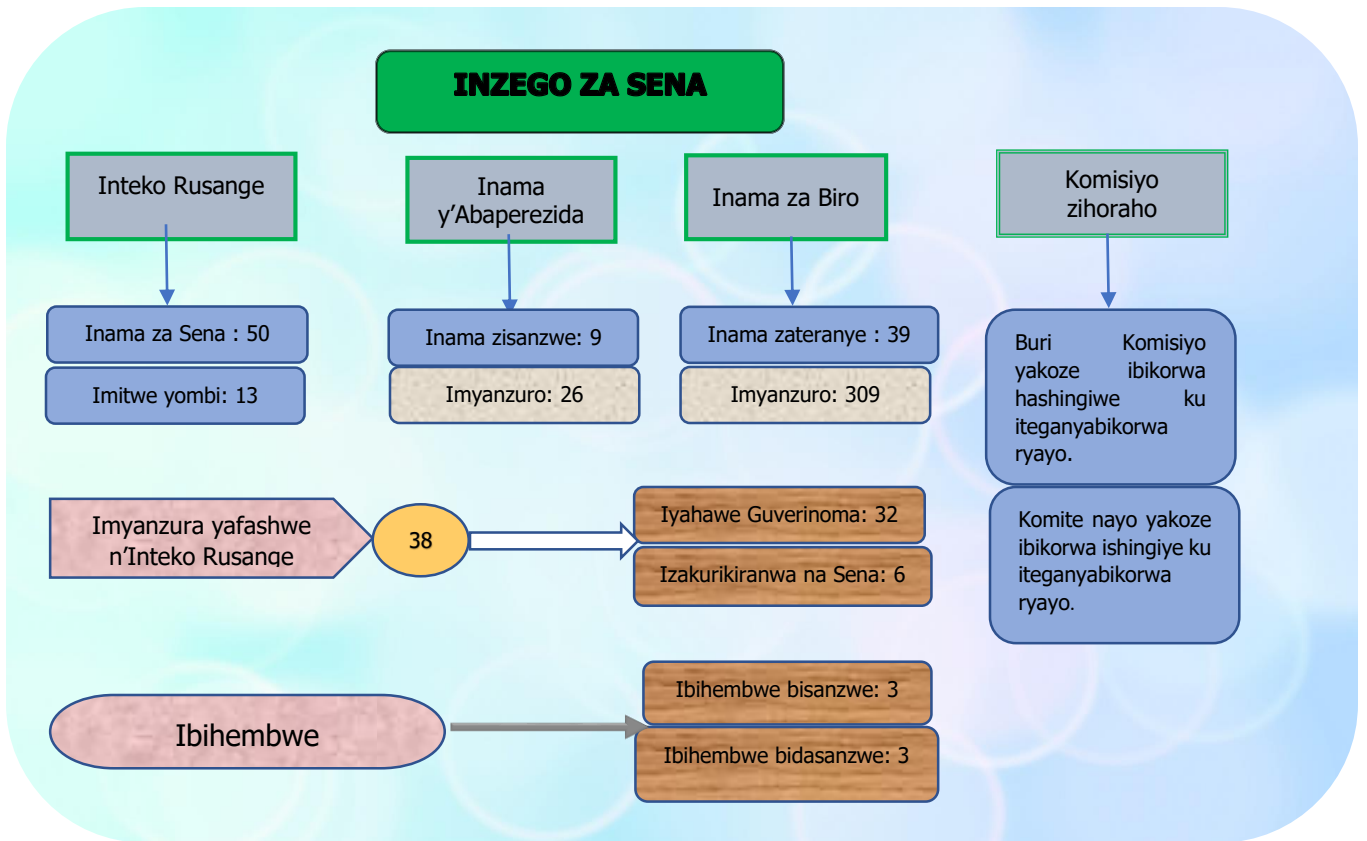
INZEGO ZA SENA

Inteko Rusange

Inama za Sena : 50

Imitwe yombi: 13

Inama y'Abaperezida

Inama zisanzwe: 9

Imyanzuro: 26

Inama za Biro

Inama zateranye : 39

Imyanzuro: 309

Komisiyo zihoraho

Buri Komisiyo yakoze ibikorwa hashingiwe ku iteganyabikorwa ryayo.

Komite nayo yakoze ibikorwa ishingiye ku iteganyabikorwa ryayo.

Imyanzura yafashwe n'Inteko Rusange

38

Iyahawe Guverinoma: 32

Izakurikiranwa na Sena: 6

Ibihembwe

Ibihembwe bisanzwe: 3

Ibihembwe bidasanzwe: 3